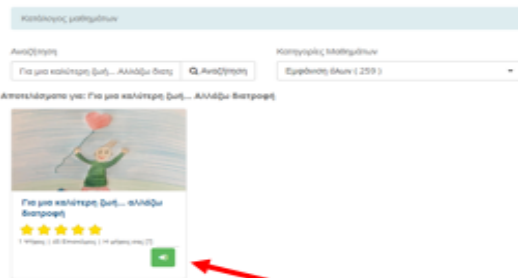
Κατάλογος μαθημάτων

Αναζήτηση

Για μια καλύτερη ζωή... Αλλάζω διατ

Αναζήτηση

Κατηγορίες Μαθημάτων

Εμφάνιση όλων ( 259 )

Αποτελέσματα για: Για μια καλύτερη ζωή... Αλλάζω διατροφή

Για μια καλύτερη ζωή... αλλάζω διατροφή

1 Ψήφος | 48 Επισκέψεις | Η γλώσσα σας [?]